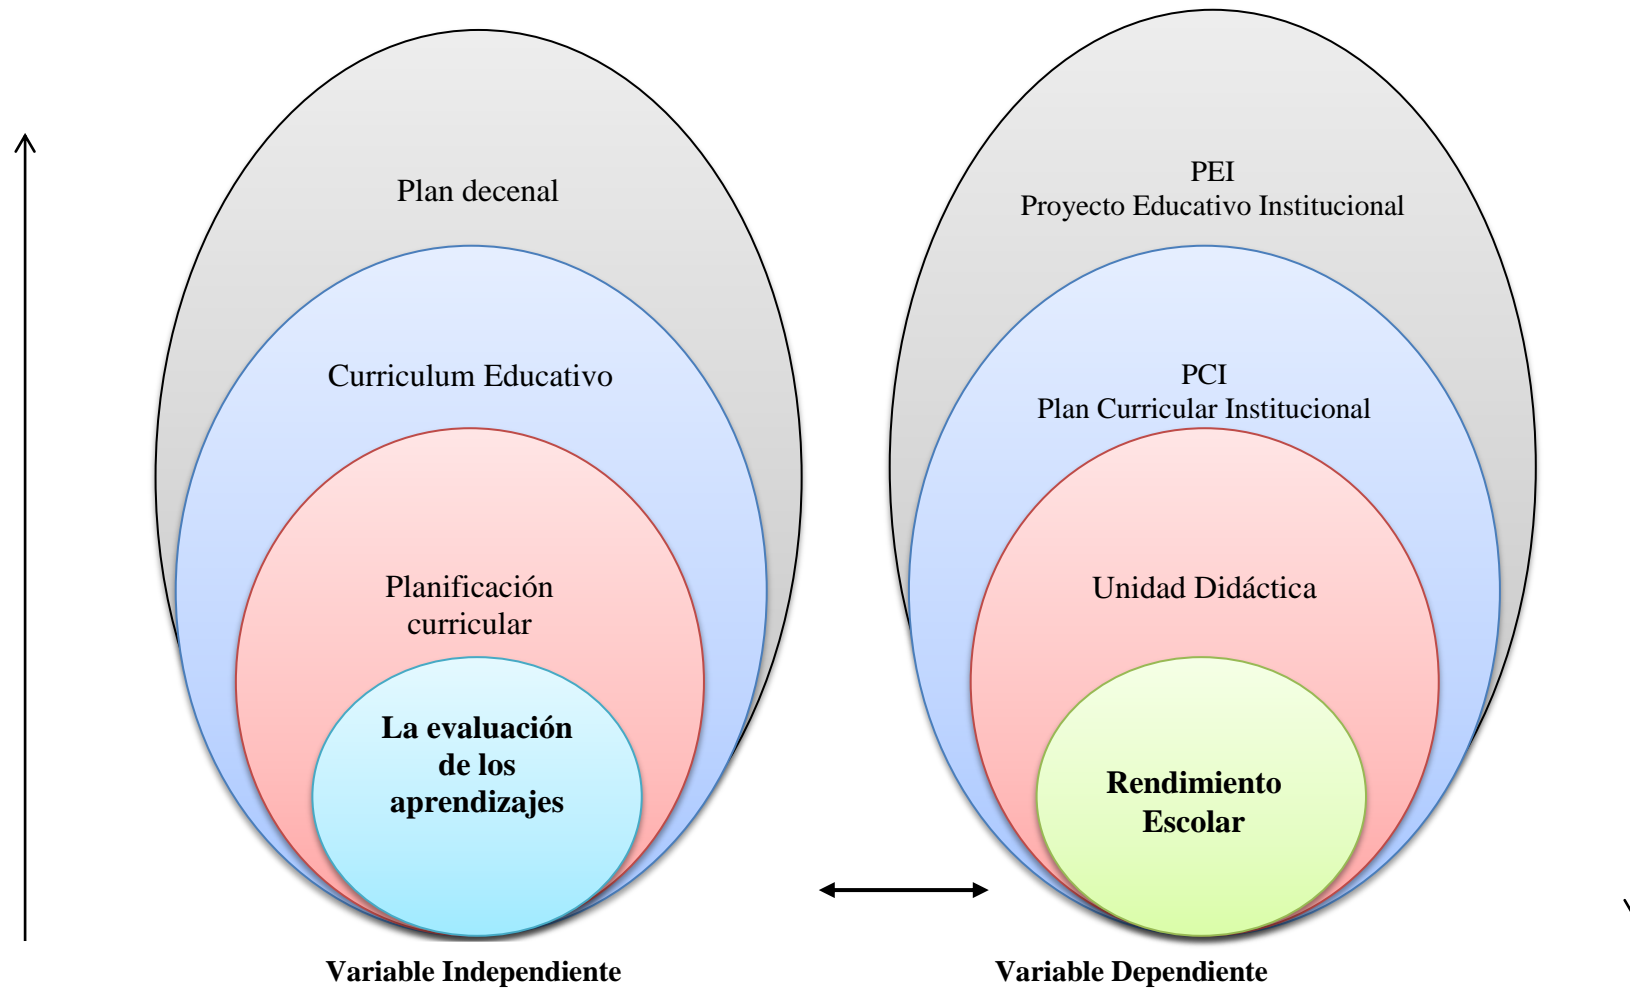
Plan decenal

Curriculum Educativo

Planificación curricular

La evaluación de los aprendizajes

PEI
Proyecto Educativo Institucional

PCI
Plan Curricular Institucional

Unidad Didáctica

Rendimiento Escolar

Variable Independiente

Variable Dependiente